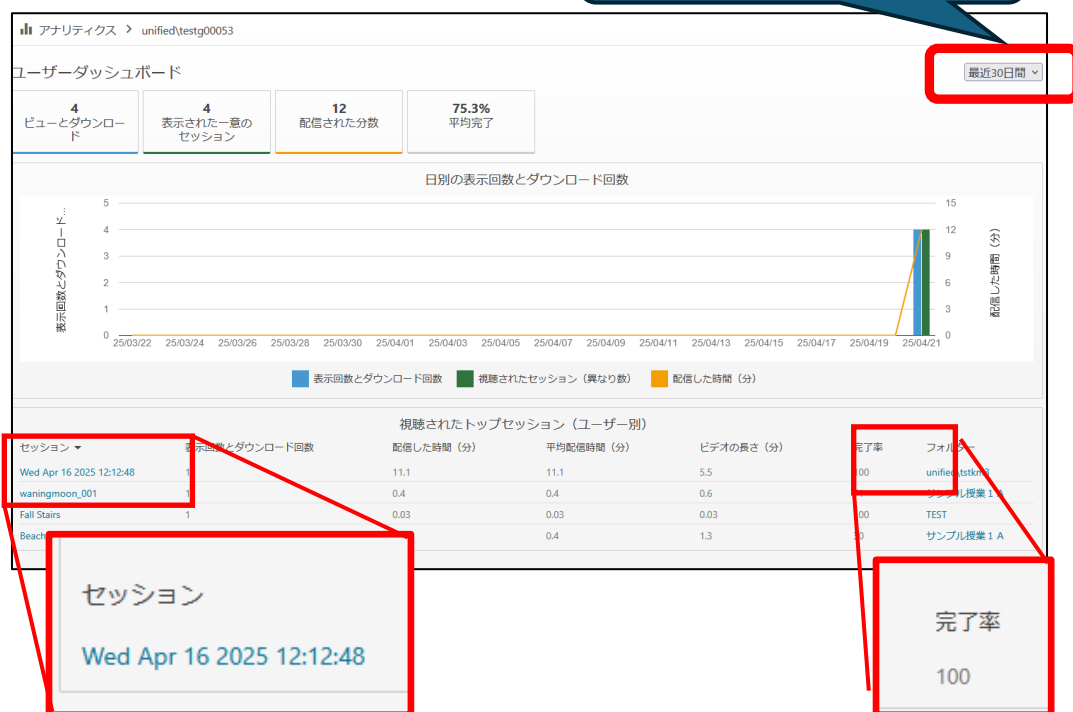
アナリティクス > unified\testg00053

ユーザーダッシュボード

最近30日間

| 4 ビューとダウンロード | 4 表示された一意のセッション | 12 配信された分数 | 75.3% 平均完了 |
|---|---|---|---|

日別の表示回数とダウンロード回数

表示回数とダウンロード...

配信した時間（分）

5 4 3 2 1 0

15 12 9 6 3 0

25/03/22 25/03/24 25/03/26 25/03/28 25/03/30 25/04/01 25/04/03 25/04/05 25/04/07 25/04/09 25/04/11 25/04/13 25/04/15 25/04/17 25/04/19 25/04/21

表示回数とダウンロード回数　視聴されたセッション（異なり数）　配信した時間（分）

視聴されたトップセッション（ユーザー別）

| セッション ▾ | 表示回数とダウンロード回数 | 配信した時間（分） | 平均配信時間（分） | ビデオの長さ（分） | 完了率 | フォルダー |
|---|---|---|---|---|---|---|
| Wed Apr 16 2025 12:12:48 | 1 | 11.1 | 11.1 | 5.5 | 100 | unified\tstkm3 |
| waningmoon_001 | 1 | 0.4 | 0.4 | 0.6 | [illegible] | サンプル授業１ A |
| Fall Stairs | 1 | 0.03 | 0.03 | 0.03 | 100 | TEST |
| Beach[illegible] | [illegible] | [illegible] | 0.4 | 1.3 | 30 | サンプル授業１ A |

セッション
Wed Apr 16 2025 12:12:48

完了率
100